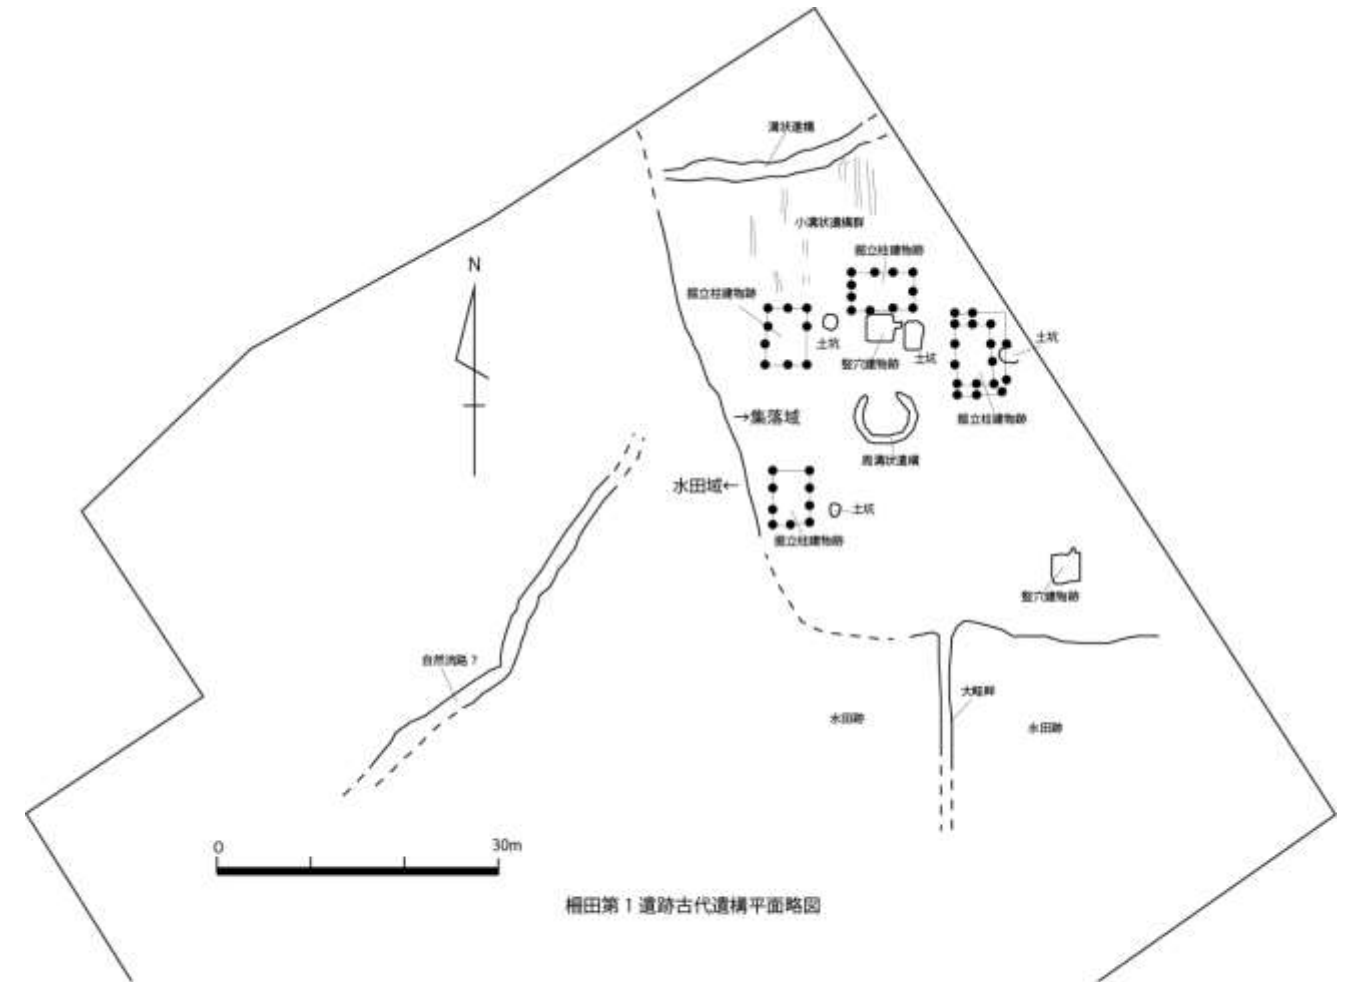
溝状遺構

小溝状遺構群

掘立柱建物跡

N

掘立柱建物跡

土坑

竪穴建物跡

土坑

土坑

掘立柱建物跡

→集落域

周溝状遺構

水田域←

土坑

掘立柱建物跡

竪穴建物跡

自然流路？

大畦畔

水田跡

水田跡

0

30m

桐田第1遺跡古代遺構平面略図